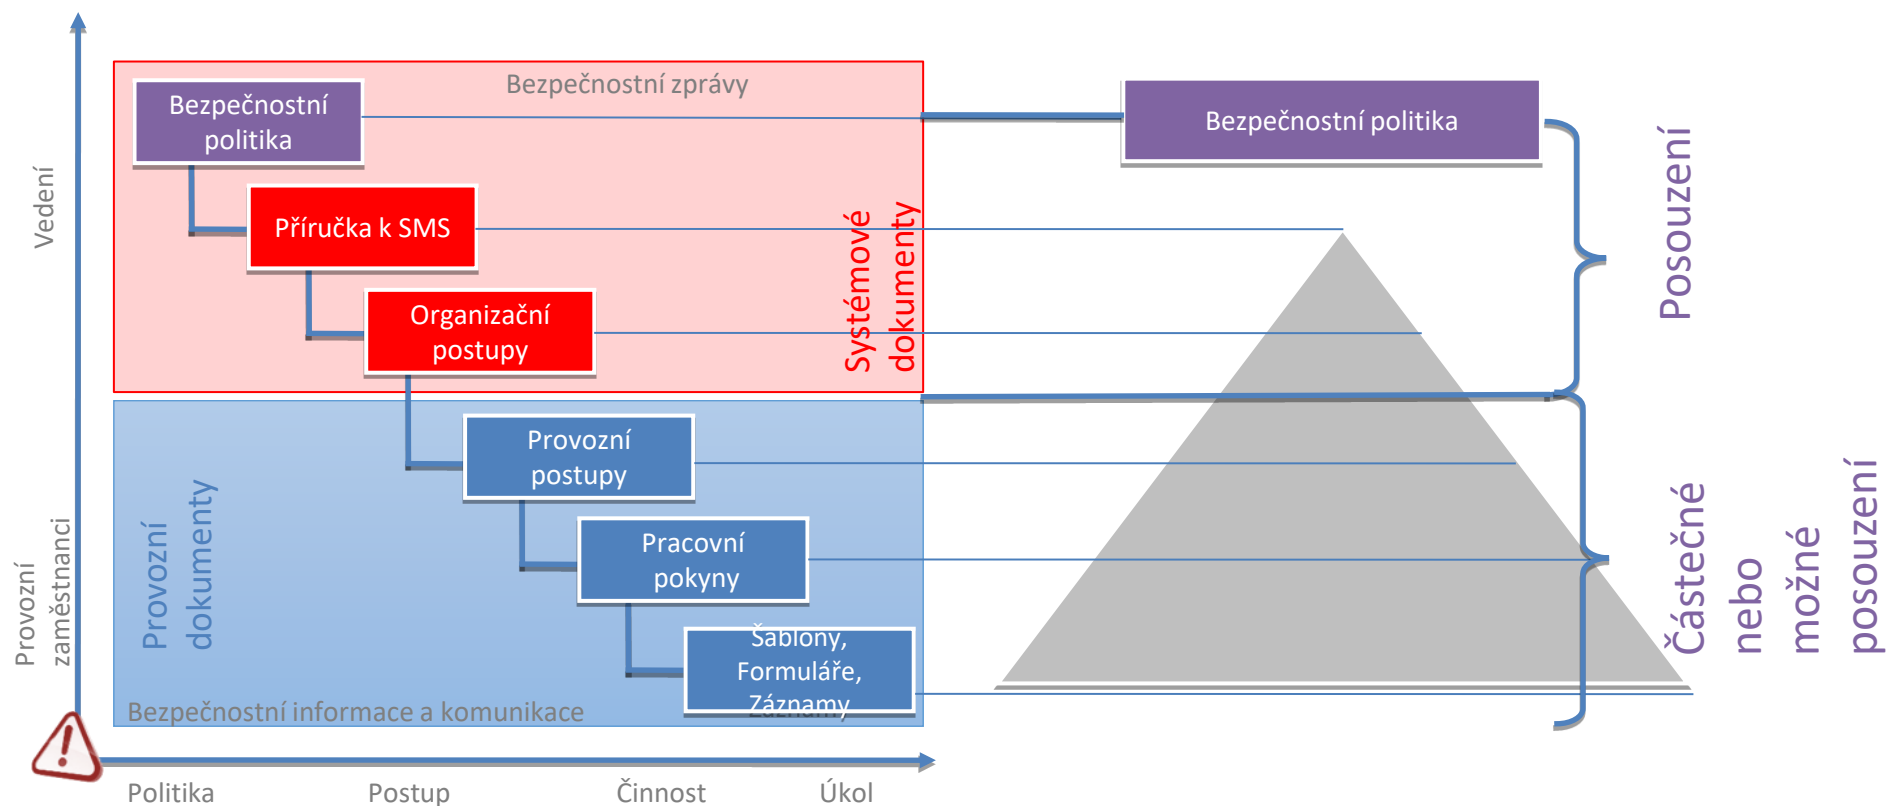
Vedení

Provozní zaměstnanci

Bezpečnostní zprávy

Bezpečnostní politika

Příručka k SMS

Organizační postupy

Systémové dokumenty

Provozní postupy

Pracovní pokyny

Šablony, Formuláře, Záznamy

Provozní dokumenty

Bezpečnostní informace a komunikace

Bezpečnostní politika

Posouzení

Částečné nebo možné posouzení

Politika

Postup

Činnost

Úkol